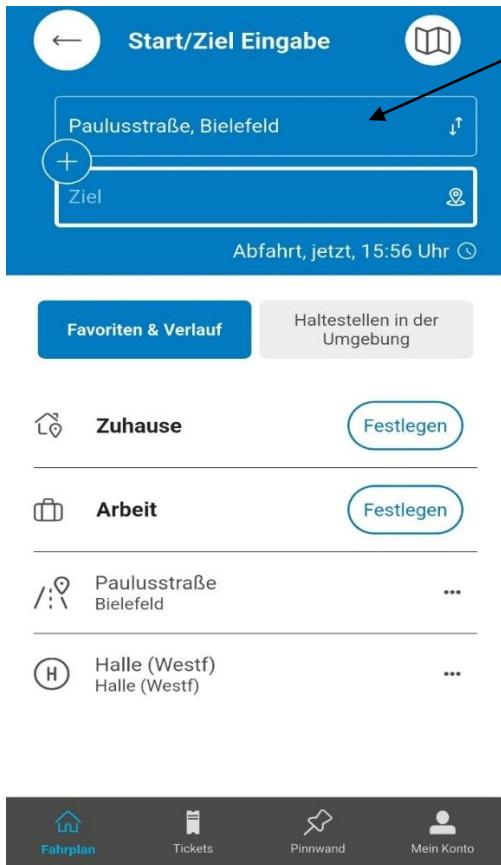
Start/Ziel Eingabe

Paulusstraße, Bielefeld

Ziel

Abfahrt, jetzt, 15:56 Uhr

Favoriten & Verlauf

Haltestellen in der Umgebung

Zuhause

Festlegen

Arbeit

Festlegen

Paulusstraße
Bielefeld

H

Halle (Westf)
Halle (Westf)

Fahrplan

Tickets

Pinnwand

Mein Konto